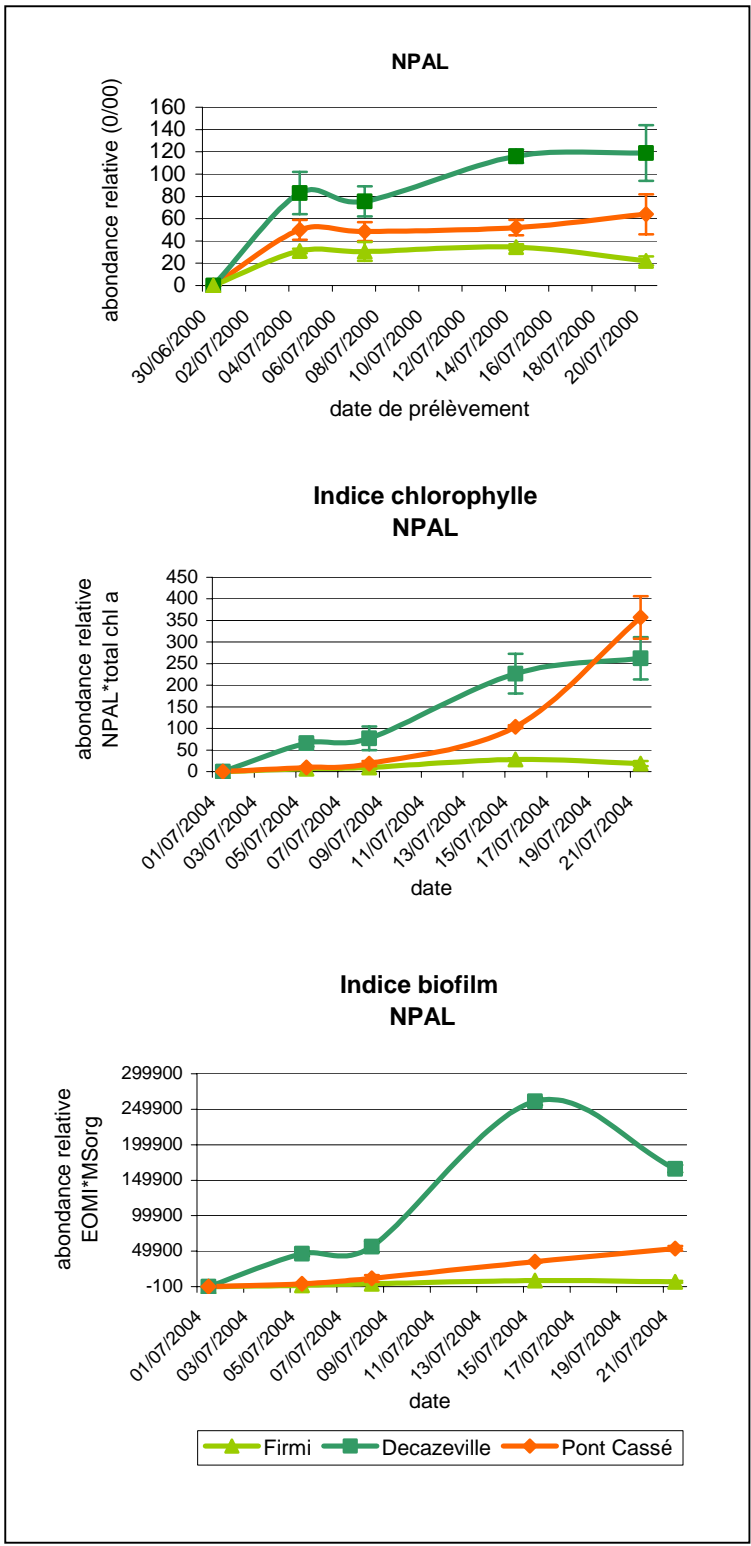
NPAL

abondance relative (0/00)

160
140
120
100
80
60
40
20
0

30/06/2000
02/07/2000
04/07/2000
06/07/2000
08/07/2000
10/07/2000
12/07/2000
14/07/2000
16/07/2000
18/07/2000
20/07/2000

date de prélèvement

Indice chlorophylle
NPAL

abondance relative
NPAL*total chl a

450
400
350
300
250
200
150
100
50
0

01/07/2004
03/07/2004
05/07/2004
07/07/2004
09/07/2004
11/07/2004
13/07/2004
15/07/2004
17/07/2004
19/07/2004
21/07/2004

date

Indice biofilm
NPAL

abondance relative
EOMI*MSorg

299900
249900
199900
149900
99900
49900
-100

01/07/2004
03/07/2004
05/07/2004
07/07/2004
09/07/2004
11/07/2004
13/07/2004
15/07/2004
17/07/2004
19/07/2004
21/07/2004

date

Firmi
Decazeville
Pont Cassé